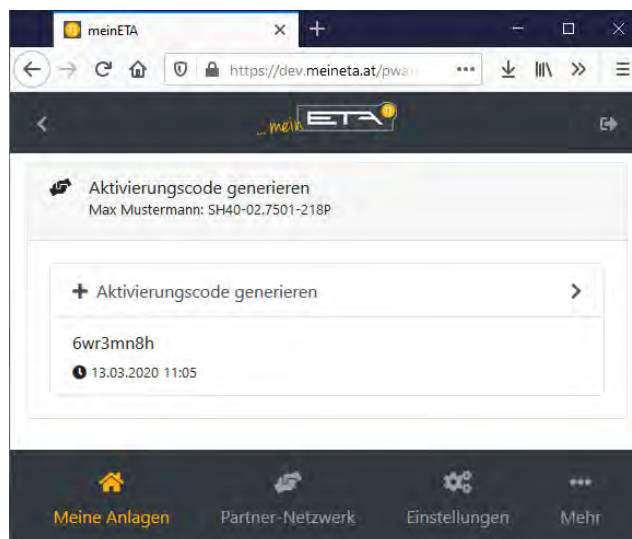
meinETA

https://dev.meineta.at/pwa

...mein ETA

Aktivierungscode generieren
Max Mustermann: SH40-02.7501-218P

+ Aktivierungscode generieren

6wr3mn8h
13.03.2020 11:05

Meine Anlagen
Partner-Netzwerk
Einstellungen
Mehr